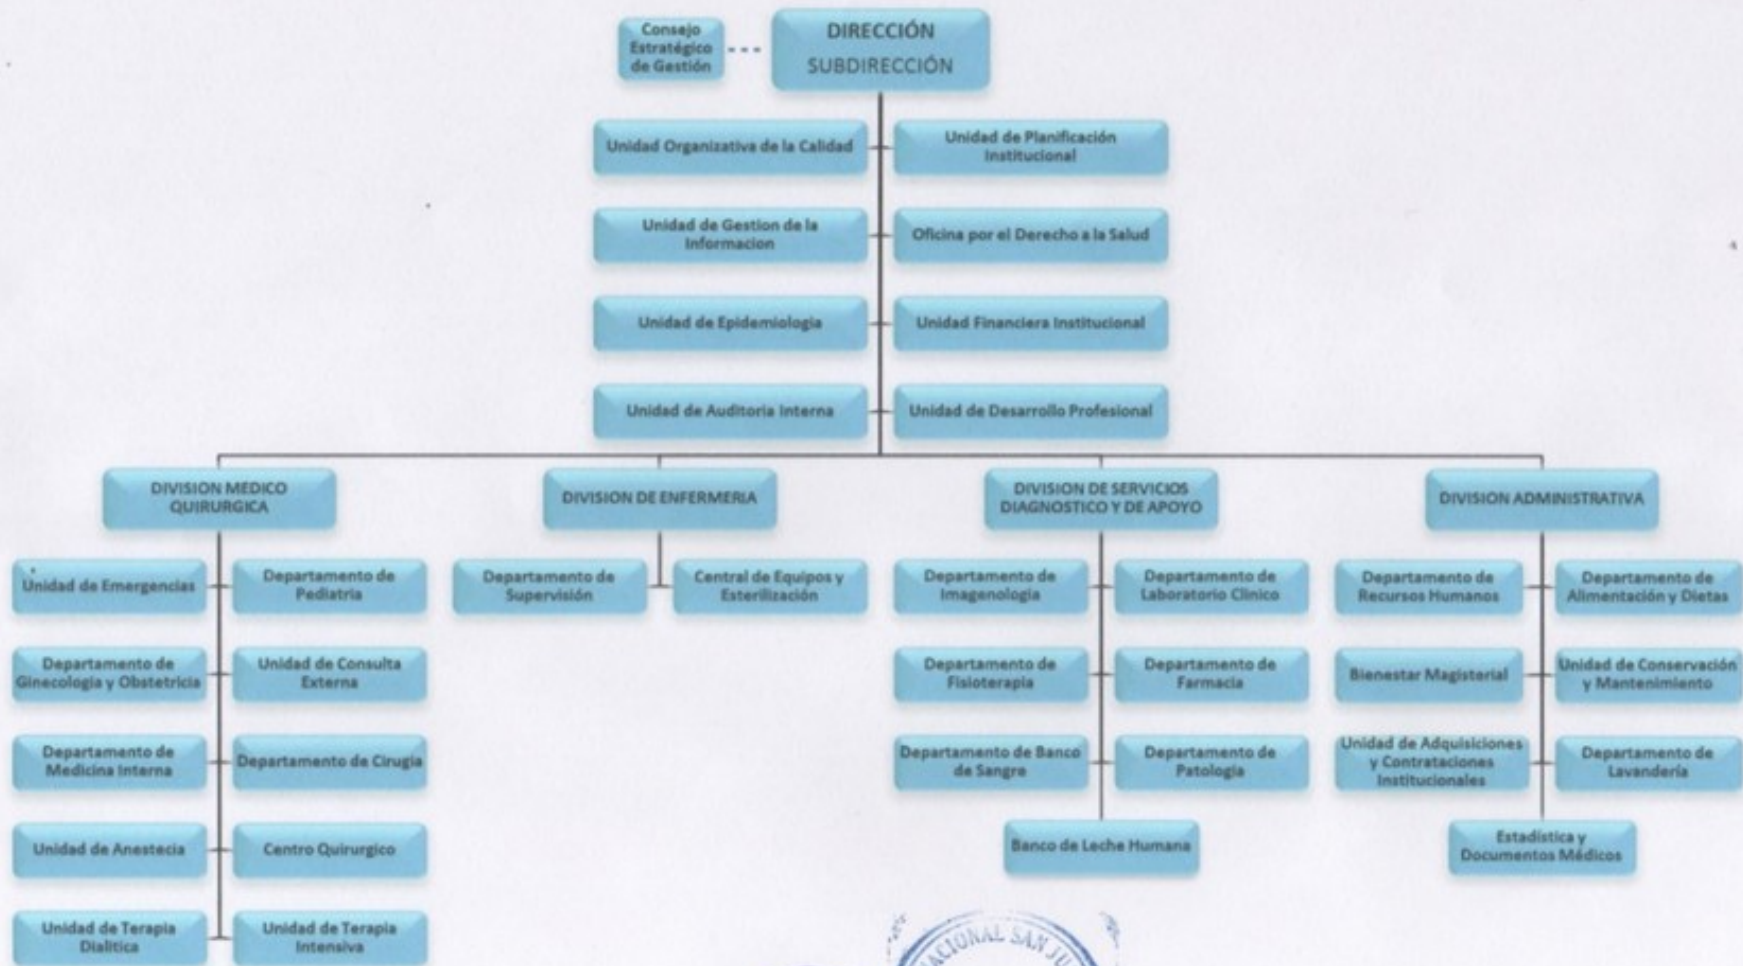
Consejo Estratégico de Gestión

DIRECCIÓN
SUBDIRECCIÓN

Unidad Organizativa de la Calidad

Unidad de Planificación Institucional

Unidad de Gestion de la Informacion

Oficina por el Derecho a la Salud

Unidad de Epidemiologia

Unidad Financiera Institucional

Unidad de Auditoria Interna

Unidad de Desarrollo Profesional

DIVISION MEDICO QUIRURGICA

Unidad de Emergencias

Departamento de Pediatria

Departamento de Ginecologia y Obstetricia

Unidad de Consulta Externa

Departamento de Medicina Interna

Departamento de Cirugia

Unidad de Anestecia

Centro Quirurgico

Unidad de Terapia Dialitica

Unidad de Terapia Intensiva

DIVISION DE ENFERMERIA

Departamento de Supervisión

Central de Equipos y Esterilización

DIVISION DE SERVICIOS DIAGNOSTICO Y DE APOYO

Departamento de Imagenologia

Departamento de Laboratorio Clinico

Departamento de Fisioterapia

Departamento de Farmacia

Departamento de Banco de Sangre

Departamento de Patologia

Banco de Leche Humana

DIVISION ADMINISTRATIVA

Departamento de Recursos Humanos

Departamento de Alimentación y Dietas

Bienestar Magisterial

Unidad de Conservación y Mantenimiento

Unidad de Adquisiciones y Contrataciones Institucionales

Departamento de Lavandería

Estadística y Documentos Médicos

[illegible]CIONAL SAN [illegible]